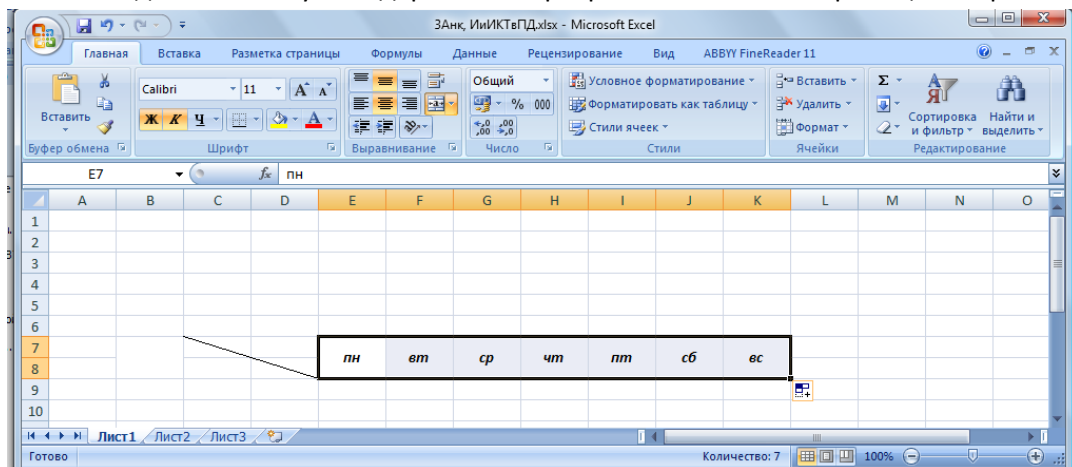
ЗАнк, ИиИКТвПД.xlsx - Microsoft Excel

Главная Вставка Разметка страницы Формулы Данные Рецензирование Вид ABBYY FineReader 11

Вставить
Буфер обмена

Calibri 11
Ж К Ч
Шрифт

Выравнивание

Общий
% 000
Число

Условное форматирование
Форматировать как таблицу
Стили ячеек
Стили

Вставить
Удалить
Формат
Ячейки

Сортировка и фильтр
Найти и выделить
Редактирование

E7 $f_x$ пн

| | A | B | C | D | E | F | G | H | I | J | K | L | M | N | O |
|---|---|---|---|---|---|---|---|---|---|---|---|---|---|---|---|
| 1 | | | | | | | | | | | | | | | |
| 2 | | | | | | | | | | | | | | | |
| 3 | | | | | | | | | | | | | | | |
| 4 | | | | | | | | | | | | | | | |
| 5 | | | | | | | | | | | | | | | |
| 6 | | | | | | | | | | | | | | | |
| 7 | | | | | пн | вт | ср | чт | пт | сб | вс | | | | |
| 8 | | | | | | | | | | | | | | | |
| 9 | | | | | | | | | | | | | | | |
| 10 | | | | | | | | | | | | | | | |

Лист1 Лист2 Лист3

Готово Количество: 7 100%